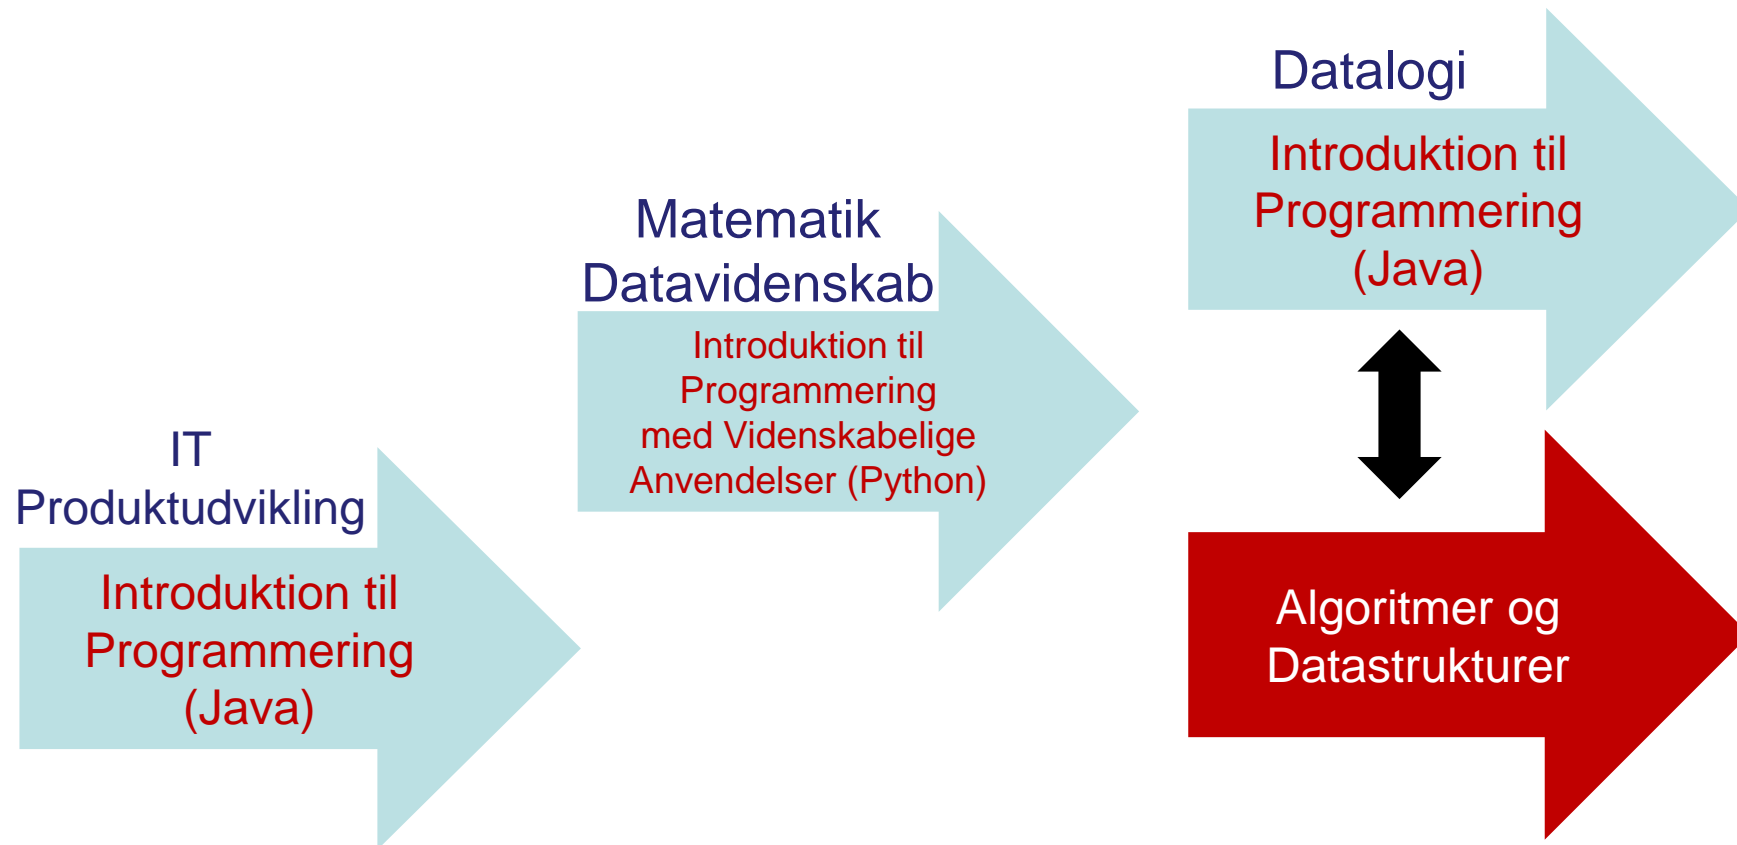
IT
Produktudvikling

Introduktion til
Programmering
(Java)

Matematik
Datavidenskab

Introduktion til
Programmering
med Videnskabelige
Anvendelser (Python)

Datalogi

Introduktion til
Programmering
(Java)

Algoritmer og
Datastrukturer